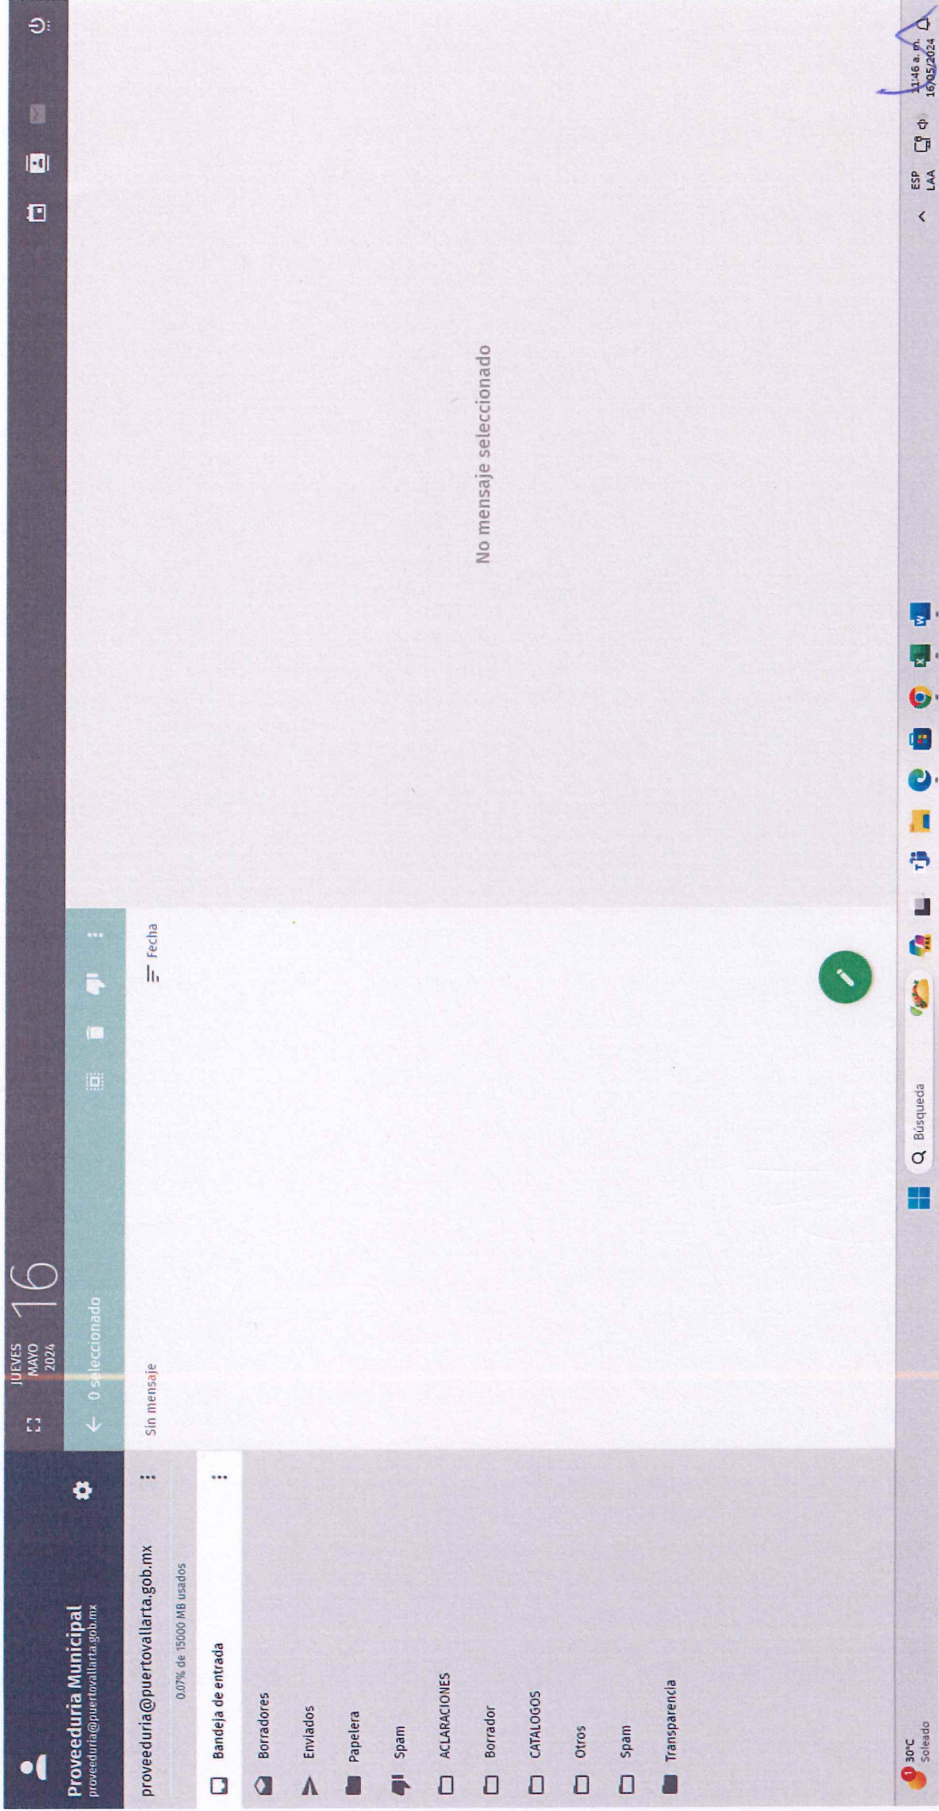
Proveeduría Municipal
proveeduria@puertovallarta.gob.mx

JUEVES
MAYO
2024
16

proveeduria@puertovallarta.gob.mx
0.07% de 15000 MB usados

Bandeja de entrada
Borradores
Enviados
Papelera
Spam
ACLARACIONES
Borrador
CATALOGOS
Otros
Spam
Transparencia

0 seleccionado

Sin mensaje
Fecha

No mensaje seleccionado

30°C
Soleado

Búsqueda

ESP
LAA

11:46 a. m.
16/05/2024